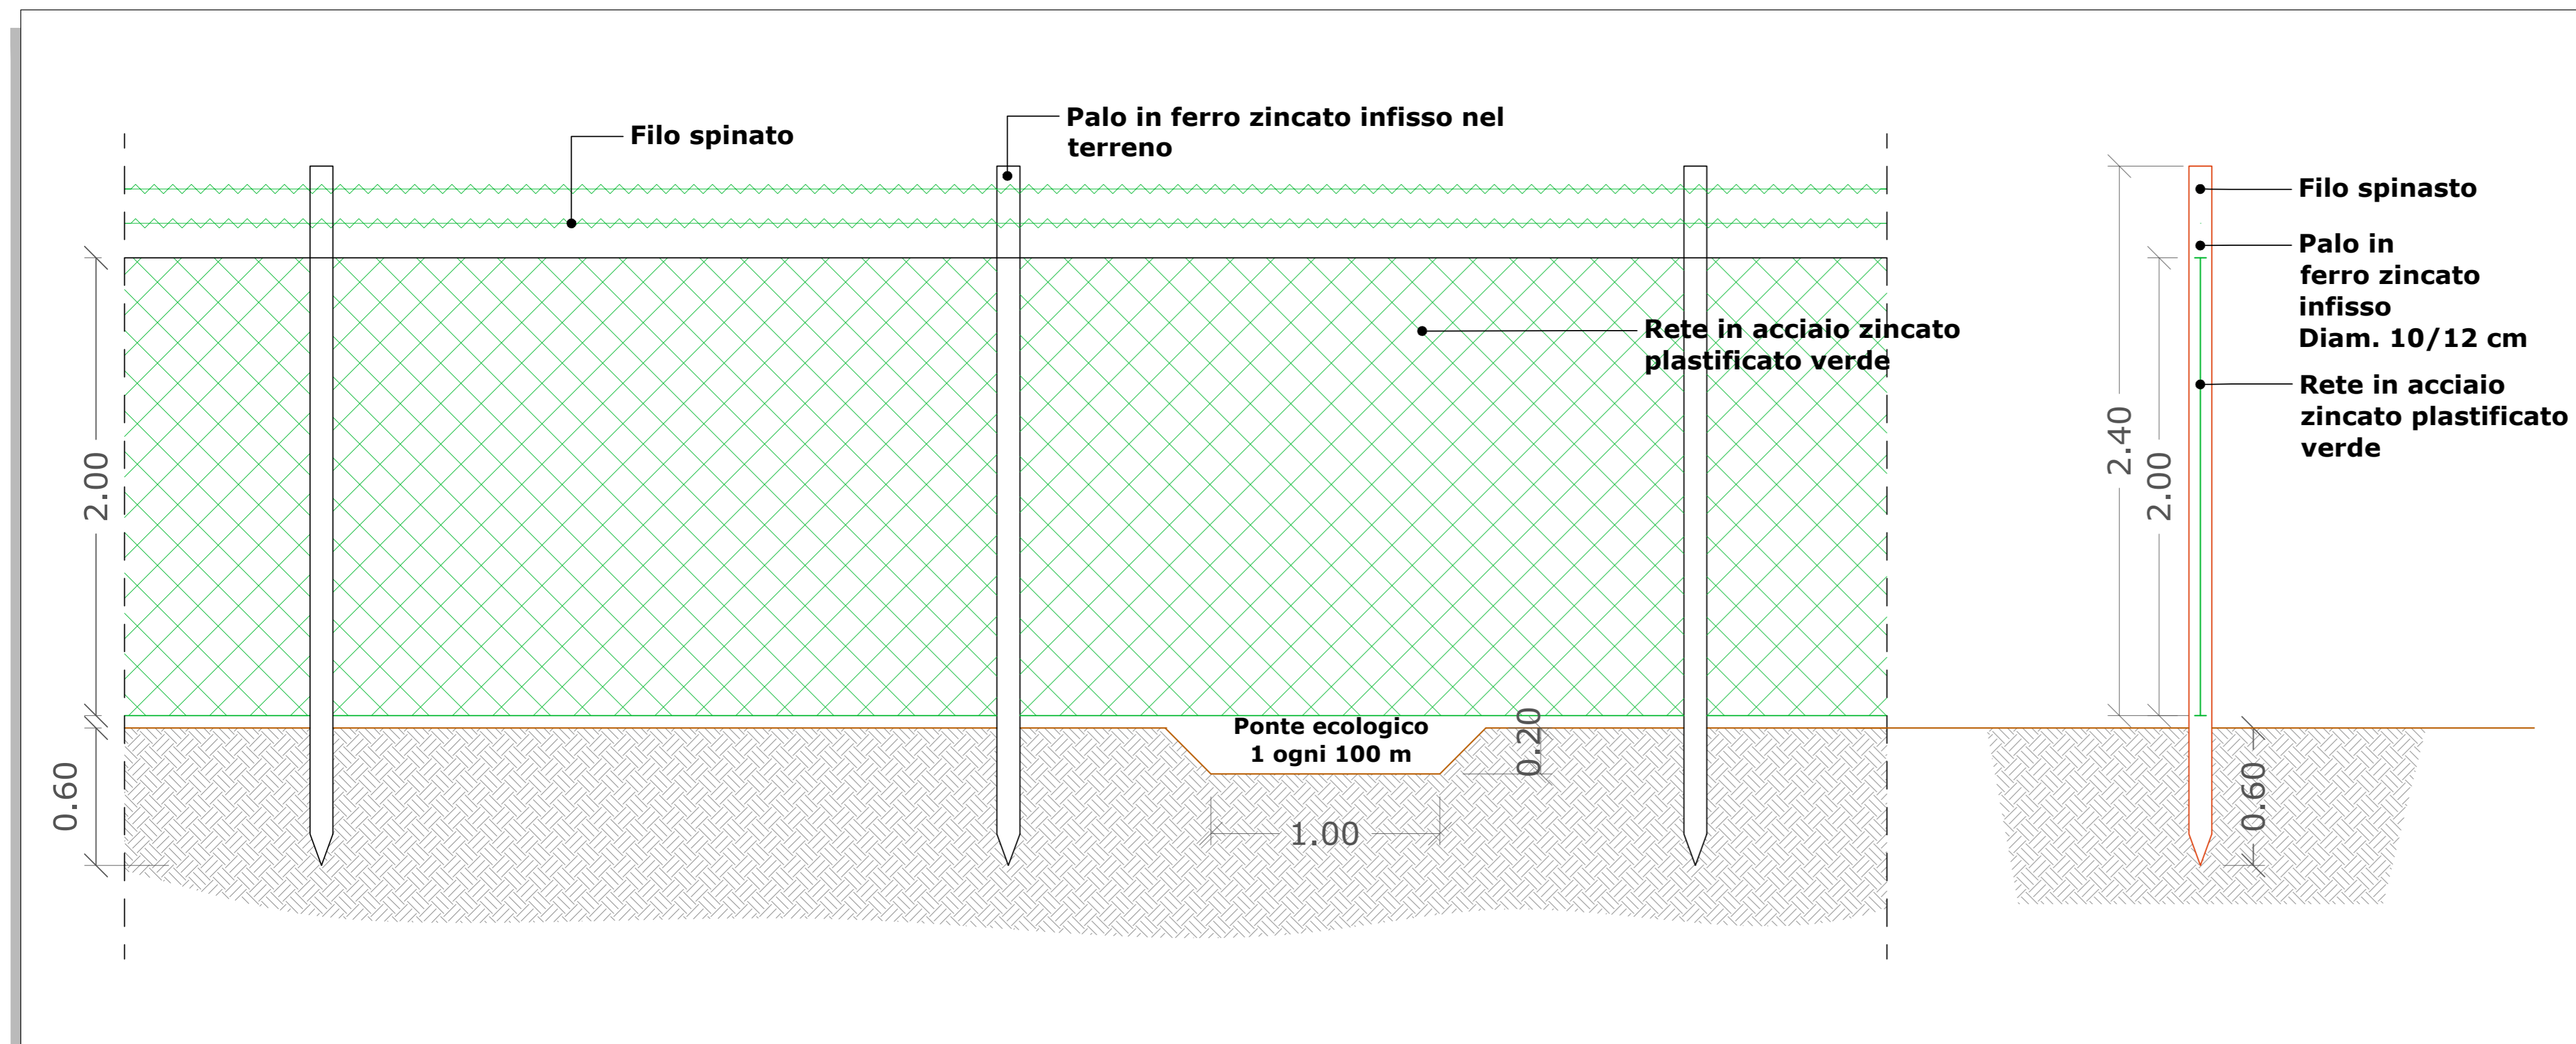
Filo spinato

Palo in ferro zincato infisso nel terreno

Rete in acciaio zincato plastificato verde

2.00

0.60

Ponte ecologico
1 ogni 100 m

0.20

1.00

Filo spinasto

Palo in ferro zincato infisso Diam. 10/12 cm

Rete in acciaio zincato plastificato verde

2.40

2.00

0.60